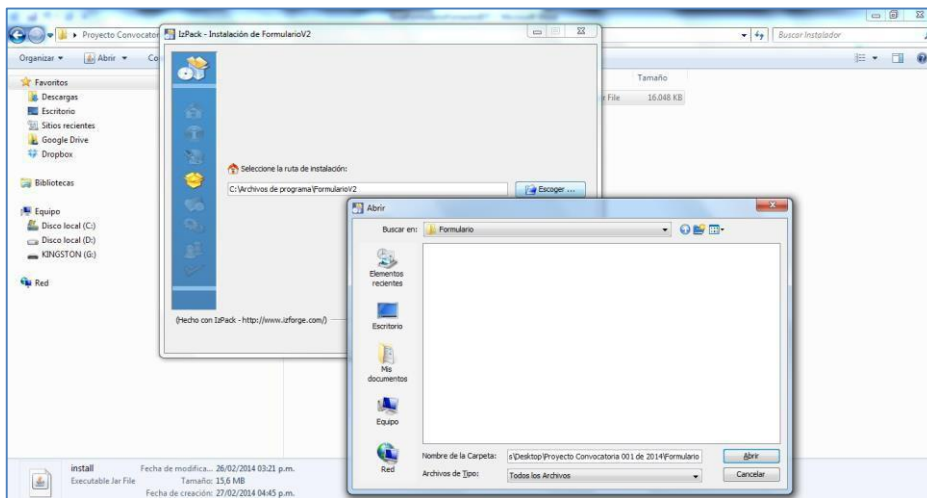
▸ Proyecto Convocator
IzPack - Instalación de FormularioV2
Buscar Instalador
Organizar ▾
Abrir ▾
Co
Favoritos
Descargas
Escritorio
Sitios recientes
Google Drive
Dropbox
Bibliotecas
Equipo
Disco local (C:)
Disco local (D:)
KINGSTON (G:)
Red
Tamaño
r File
16.048 KB
Seleccione la ruta de instalación:
C:\Archivos de programa\FormularioV2
Escoger ...
(Hecho con IzPack - http://www.izforge.com/)
Abrir
Buscar en:
Formulario
Elementos recientes
Escritorio
Mis documentos
Equipo
Red
Nombre de la Carpeta:
s\Desktop\Proyecto Convocatoria 001 de 2014\Formulario
Abrir
Archivos de Tipo:
Todos los Archivos
Cancelar
install
Executable Jar File
Fecha de modifica... 26/02/2014 03:21 p.m.
Tamaño: 15,6 MB
Fecha de creación: 27/02/2014 04:45 p.m.